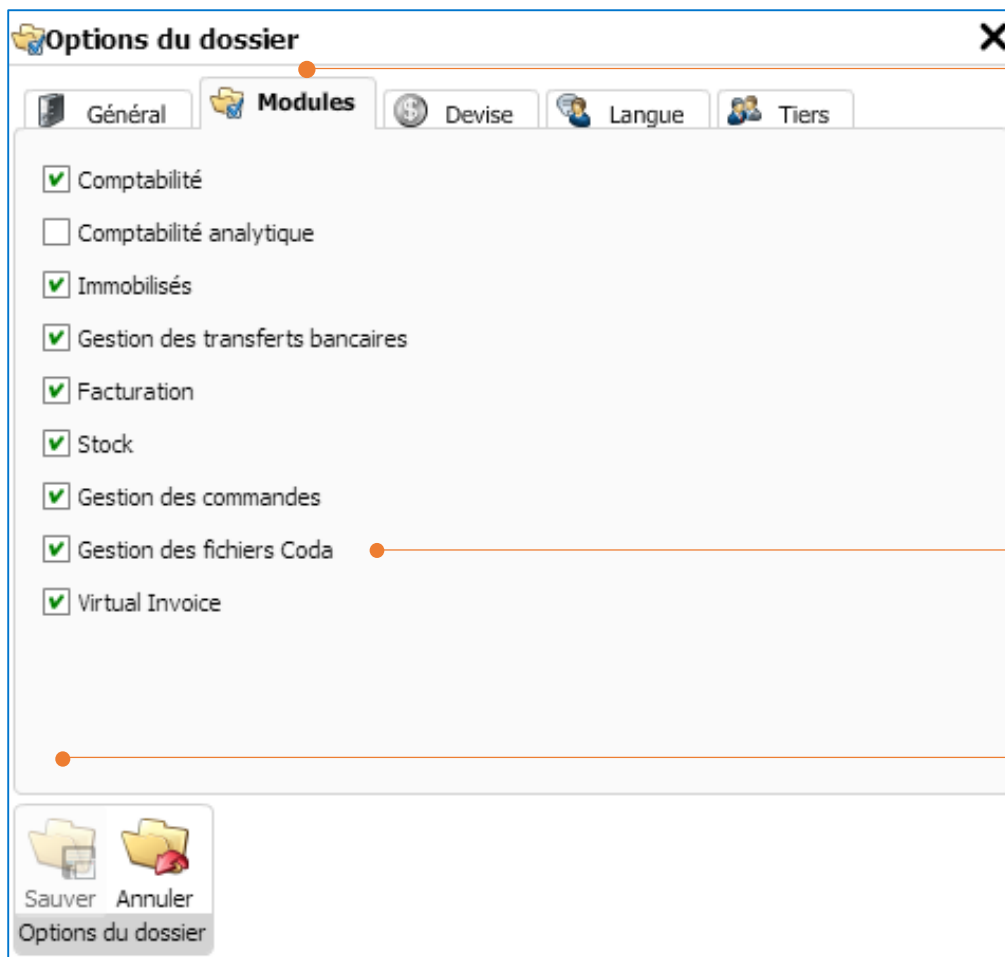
Options du dossier

Général
Modules
Devise
Langue
Tiers

Comptabilité
Comptabilité analytique
Immobilisés
Gestion des transferts bancaires
Facturation
Stock
Gestion des commandes
Gestion des fichiers Coda
Virtual Invoice

Sauver
Annuler
Options du dossier